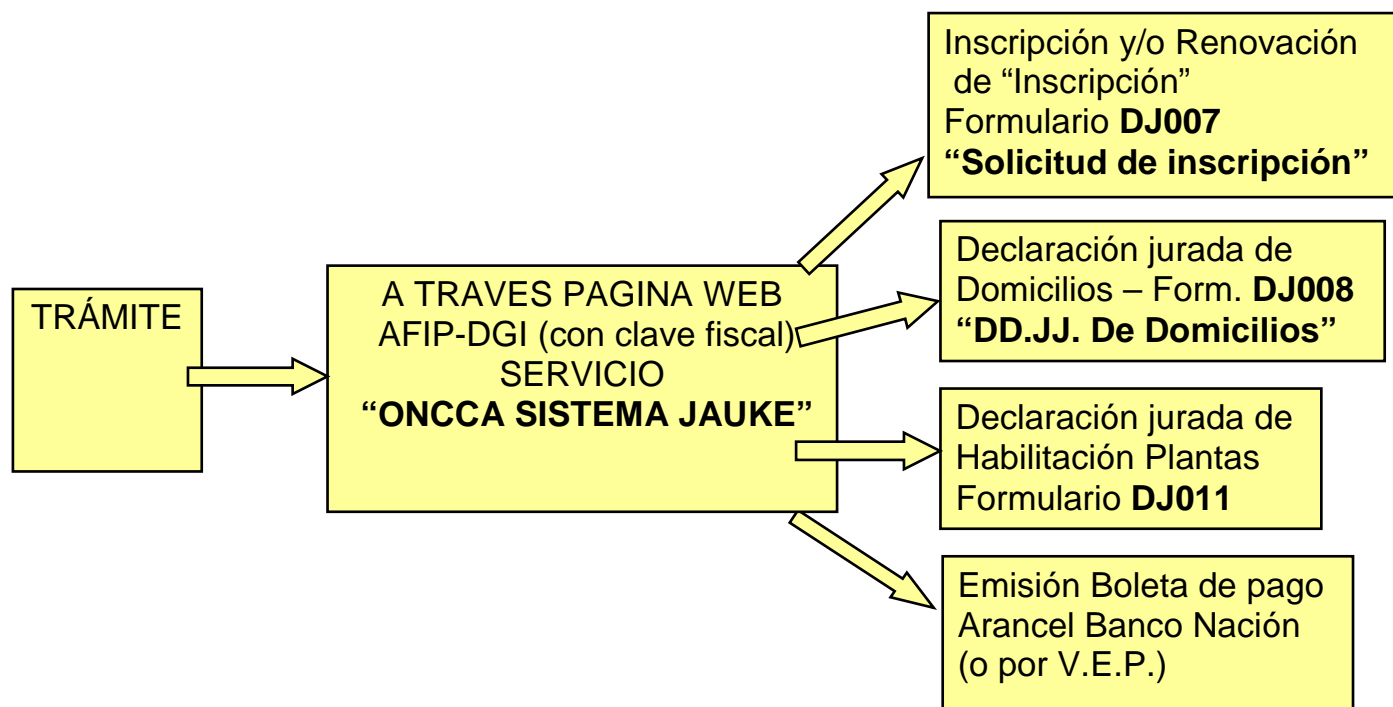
TRÁMITE

A TRAVES PAGINA WEB AFIP-DGI (con clave fiscal) SERVICIO **“ONCCA SISTEMA JAUKE”**

Inscripción y/o Renovación de “Inscripción” Formulario **DJ007** **“Solicitud de inscripción”**

Declaración jurada de Domicilios – Form. **DJ008** **“DD.JJ. De Domicilios”**

Declaración jurada de Habilitación Plantas Formulario **DJ011**

Emisión Boleta de pago Arancel Banco Nación (o por V.E.P.)